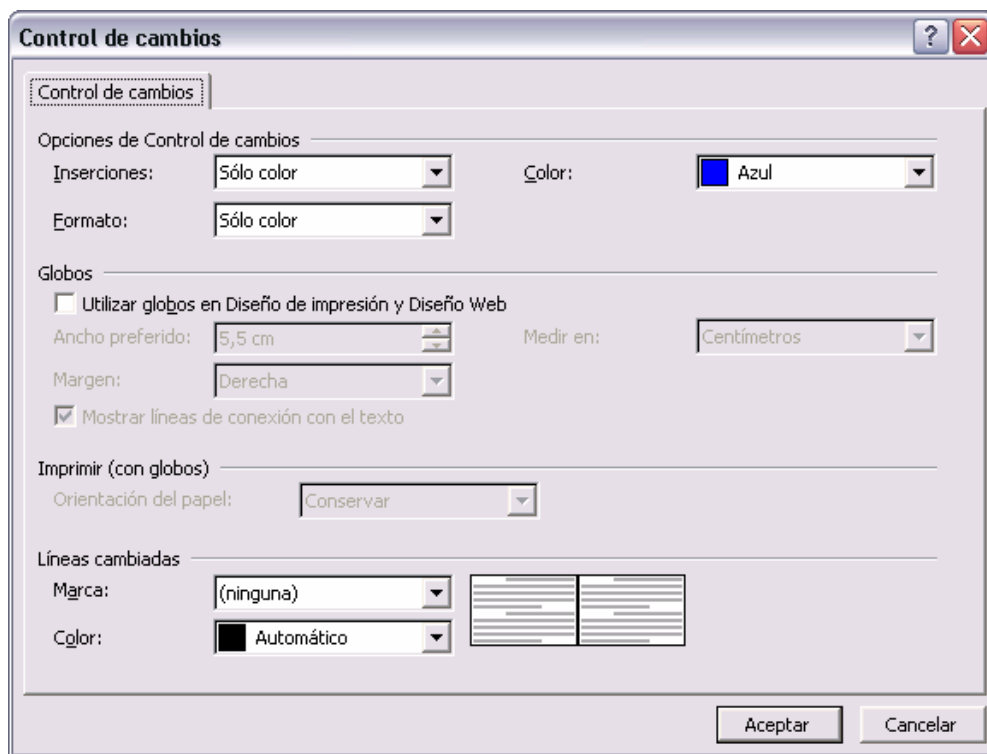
Control de cambios

?

Control de cambios

Opciones de Control de cambios

Inserciones: Sólo color

Color: Azul

Formato: Sólo color

Globos

Utilizar globos en Diseño de impresión y Diseño Web

Ancho preferido: 5,5 cm

Medir en: Centímetros

Margen: Derecha

Mostrar líneas de conexión con el texto

Imprimir (con globos)

Orientación del papel: Conservar

Líneas cambiadas

Marca: (ninguna)

Color: Automático

Aceptar

Cancelar